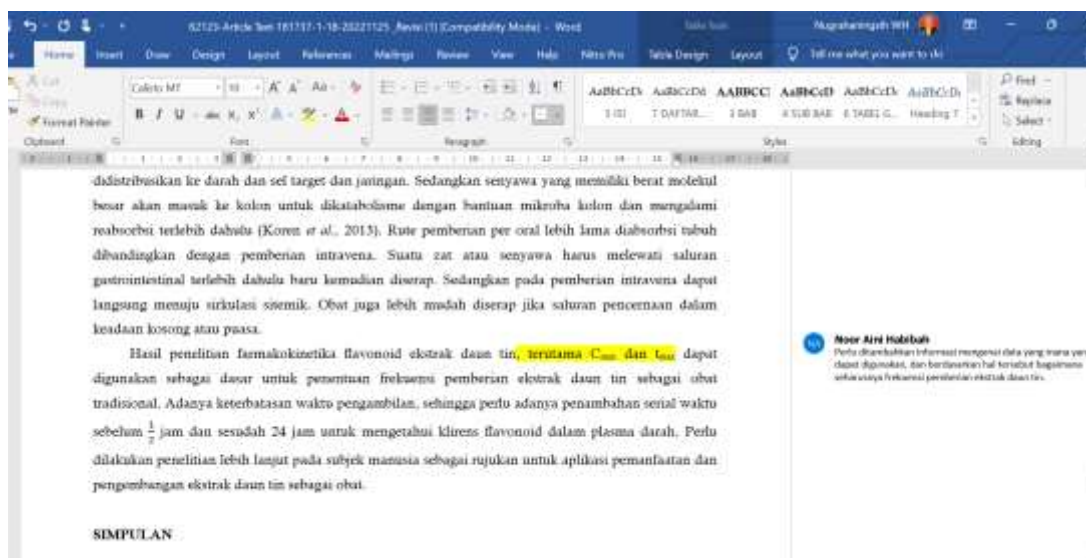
62123-Article Text 181737-1-18-20221125_Revisi (1) [Compatibility Mode] - Word
Table Tools
Nugrahaningsih WH

Home Insert Draw Design Layout References Mailings Review View Help Nitro Pro Table Design Layout Tell me what you want to do

Cut
Copy
Format Painter
Clipboard
Calisto MT
10
Font
Paragraph
AaBbCcDi 1 ISI
AaBbCcDd 7 DAFTAR...
AABBCC 2 BAB
AaBbCcD 4 SUB BAB
AaBbCcDi 6 TABEL G...
AaBbCcDi Heading 7
Styles
Find
Replace
Select
Editing

didistribusikan ke darah dan sel target dan jaringan. Sedangkan senyawa yang memiliki berat molekul besar akan masuk ke kolon untuk dikatabolisme dengan bantuan mikroba kolon dan mengalami reabsorbsi terlebih dahulu (Koren et al., 2013). Rute pemberian per oral lebih lama diabsorbsi tubuh dibandingkan dengan pemberian intravena. Suatu zat atau senyawa harus melewati saluran gastrointestinal terlebih dahulu baru kemudian diserap. Sedangkan pada pemberian intravena dapat langsung menuju sirkulasi sistemik. Obat juga lebih mudah diserap jika saluran pencernaan dalam keadaan kosong atau puasa.

Hasil penelitian farmakokinetika flavonoid ekstrak daun tin, terutama $C_{max}$ dan $t_{max}$ dapat digunakan sebagai dasar untuk penentuan frekuensi pemberian ekstrak daun tin sebagai obat tradisional. Adanya keterbatasan waktu pengambilan, sehingga perlu adanya penambahan serial waktu sebelum $\frac{1}{2}$ jam dan sesudah 24 jam untuk mengetahui klirens flavonoid dalam plasma darah. Perlu dilakukan penelitian lebih lanjut pada subjek manusia sebagai rujukan untuk aplikasi pemanfaatan dan pengembangan ekstrak daun tin sebagai obat.

SIMPULAN

NA
Noor Aini Habibah
Perlu ditambahkan informasi mengenai data yang mana yang dapat digunakan, dan berdasarkan hal tersebut bagaimana seharusnya frekuensi pemberian ekstrak daun tin.